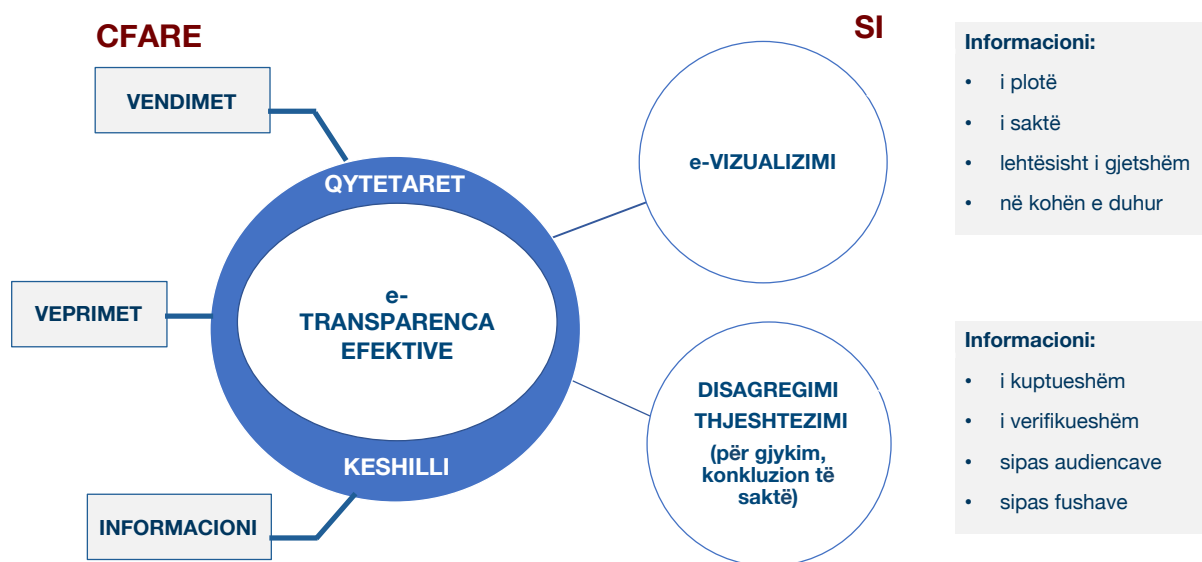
CFARE

VENDIMET

VEPRIMET

INFORMACIONI

QYTETARET

e-TRANSPARENCA EFEKTIVE

KESHILLI

SI

e-VIZUALIZIMI

DISAGREGIMI
THJESHTEZIMI
(për gjykim, konkluzion të saktë)

Informacioni:
• i plotë
• i saktë
• lehtësisht i gjetshëm
• në kohën e duhur

Informacioni:
• i kuptueshëm
• i verifikueshëm
• sipas audiencave
• sipas fushave